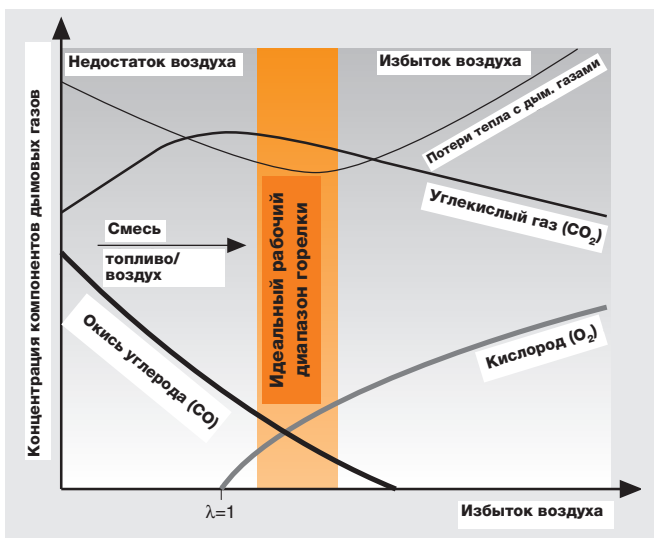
Концентрация компонентов дымовых газов

Недостаток воздуха

Избыток воздуха

Потери тепла с дым. газами

Углекислый газ ($CO_2$)

Смесь

топливо/ воздух

Идеальный рабочий диапазон горелки

Окись углерода (CO)

Кислород ($O_2$)

$\lambda$=1

Избыток воздуха